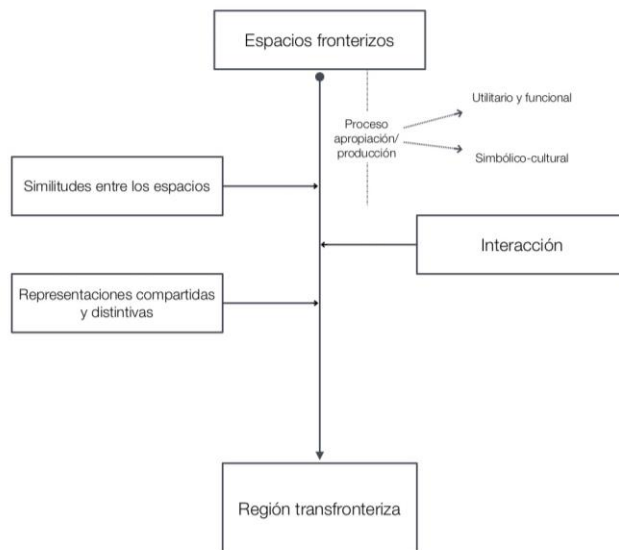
Espacios fronterizos

Proceso apropiación/ producción

Utilitario y funcional

Simbólico-cultural

Similitudes entre los espacios

Interacción

Representaciones compartidas y distintivas

Región transfronteriza